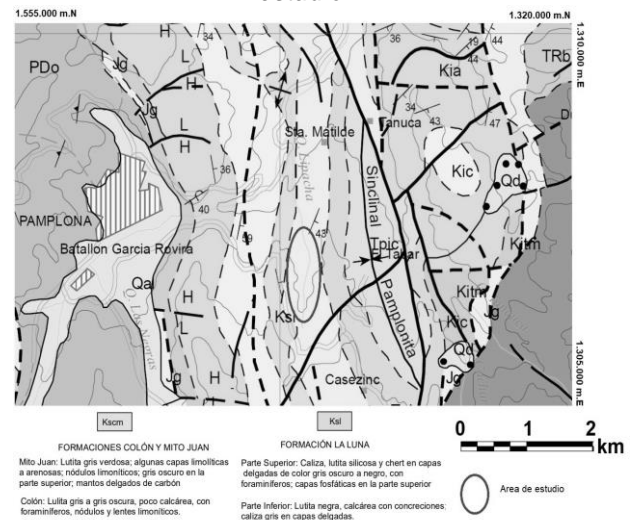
1.555.000 m.N
1.320.000 m.N
1.310.000 m.E
PDo
Jg
H
34
L
H
36
44
79
44
Kia
TRb
34
Tanuca
43
47
D
Sta. Matilde
Sinclinal
Kic
Qd
PAMPLONA
Batallon Garcia Rovira
36
40
39
43
Tpic
El Talar
Pamplonita
Kitm
Kitm
Qal
H
L
Ks
Kic
Jg
Qd
Jg
Jg
H
Casezinc
1.305.000 m.E

Kscm
FORMACIONES COLÓN Y MITO JUAN
Mito Juan: Lutita gris verdosa; algunas capas limolíticas a arenosas; nódulos limoníticos; gris oscuro en la parte superior; mantos delgados de carbón
Colón: Lutita gris a gris oscura, poco calcárea, con foraminíferos, nódulos y lentes limoníticos.

Ksl
FORMACIÓN LA LUNA
Parte Superior: Caliza, lutita silícosa y chert en capas delgadas de color gris oscuro a negro, con foraminíferos; capas fosfáticas en la parte superior
Parte Inferior: Lutita negra, calcárea con concreciones; caliza gris en capas delgadas.

0 1 2 km
Area de estudio